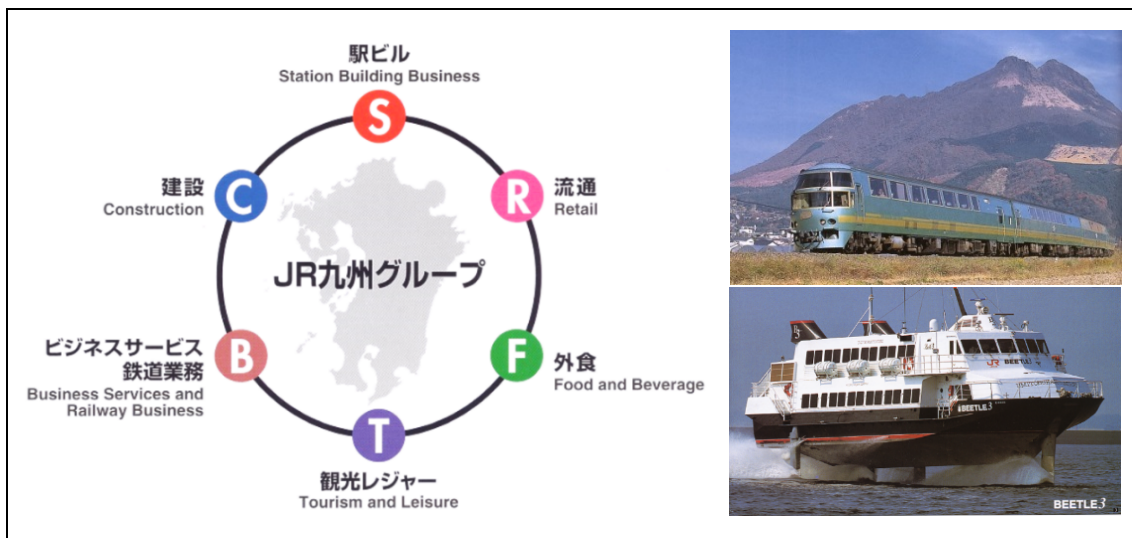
駅ビル
Station Building Business

S

建設
Construction

C

流通
Retail

R

JR九州グループ

ビジネスサービス
鉄道業務
Business Services and Railway Business

B

外食
Food and Beverage

F

T

観光レジャー
Tourism and Leisure

JR BEETLE

BEETLE 3

BEETLE 3